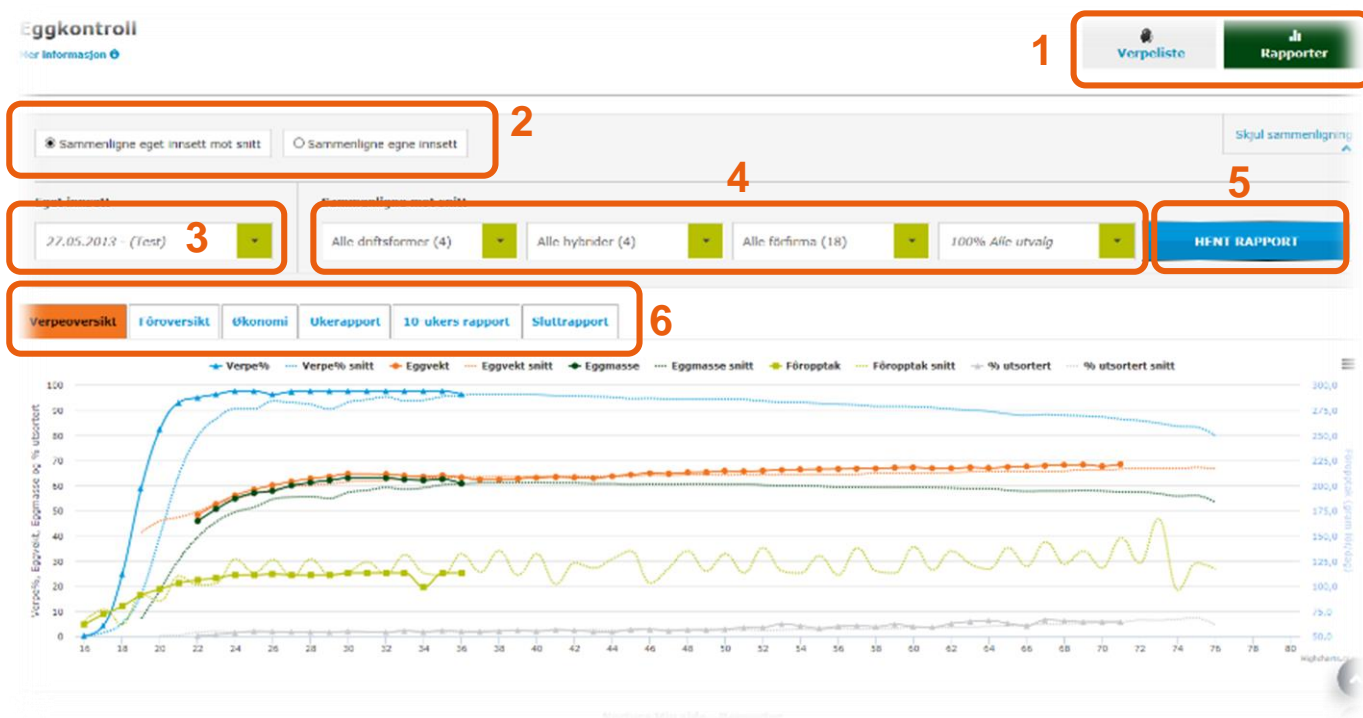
Eggkontroll
Mer informasjon

1
Verpeliste
Rapporter

2
Sammenligne eget innsett mot snitt
Sammenligne egne innsett
Skjul sammenligning

Eget innsett
Sammenlign mot snitt
4
5
27.05.2013 - (Test)
3
Alle driftsformer (4)
Alle hybrider (4)
Alle fôrfirma (18)
100% Alle utvalg
HENT RAPPORT

6
Verpeoversikt
Fôroversikt
Økonomi
Ukerapport
10 ukers rapport
Sluttrapport

Verpe%
Verpe% snitt
Eggvekt
Eggvekt snitt
Eggmasse
Eggmasse snitt
Fôropptak
Fôropptak snitt
% utsortert
% utsortert snitt

Verpe%, Eggvekt, Eggmasse og % utsortert
100
90
80
70
60
50
40
30
20
10
0

Fôropptak (gram fôr/dag)
300,0
275,0
250,0
225,0
200,0
175,0
150,0
125,0
100,0
75,0
50,0

16 18 20 22 24 26 28 30 32 34 36 38 40 42 44 46 48 50 52 54 56 58 60 62 64 66 68 70 72 74 76 78 80
Høstalder